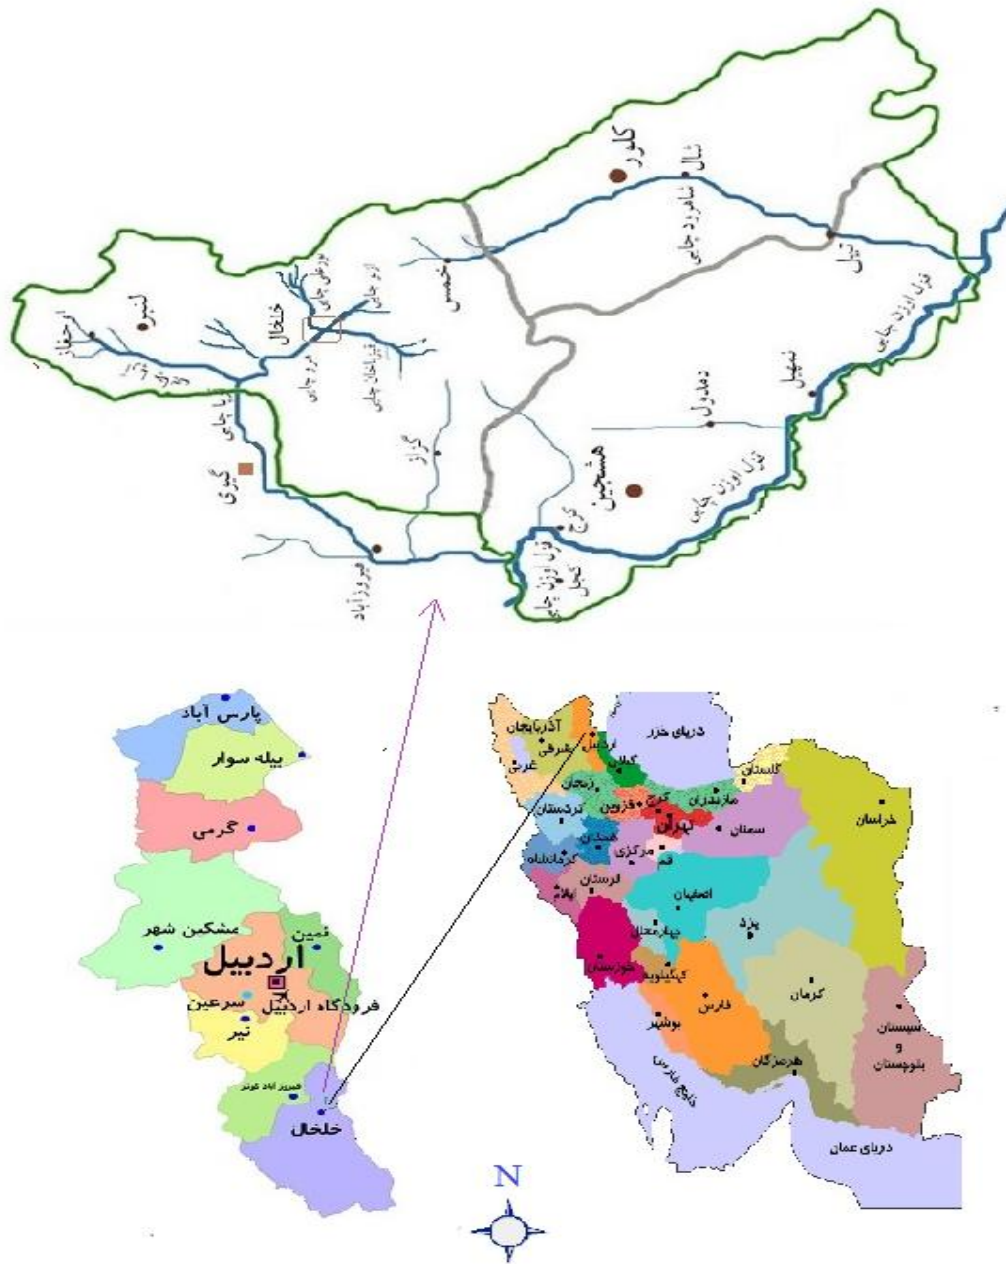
کلور
شال
شاهرود چای
خمس
لنبر
خلخال
تیل
قزل اوزن چای
گیوی
کراز
هشجین
دهدول
میبل
فیروزآباد
کجل
قزل اوزن چای
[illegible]

پارس آباد
بیله سوار
گرمی
مشکین شهر
نمین
اردبیل
فرودگاه اردبیل
سرعین
نیر
فیروزآباد کوثر
خلخال

دریای خزر
آذربایجان شرقی
آذربایجان غربی
اردبیل
گیلان
زنجان
قزوین
مازندران
گلستان
کردستان
تهران
کرج
سمنان
خراسان
همدان
مرکزی
قم
کرمانشاه
لرستان
ایلام
اصفهان
یزد
چهارمحال
خوزستان
کهگیلویه
فارس
کرمان
بوشهر
هرمزگان
سیستان و بلوچستان
خلیج فارس
دریای عمان
N